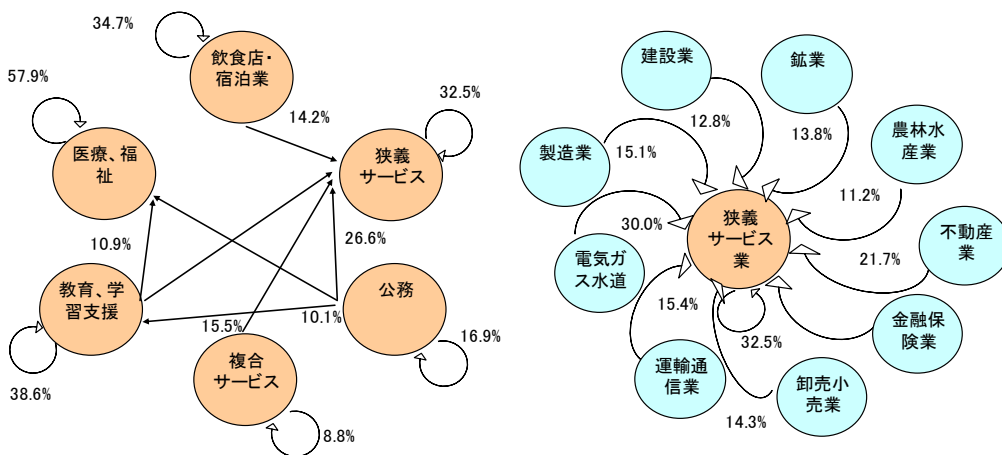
34.7%

飲食店・宿泊業

57.9%

32.5%

14.2%

医療、福祉

狭義サービス

10.9%

26.6%

教育、学習支援

公務

15.5%

10.1%

16.9%

38.6%

複合サービス

8.8%

建設業

鉱業

12.8%

農林水産業

13.8%

製造業

15.1%

11.2%

30.0%

狭義サービス業

不動産業

電気ガス水道

21.7%

15.4%

金融保険業

32.5%

運輸通信業

卸売小売業

14.3%